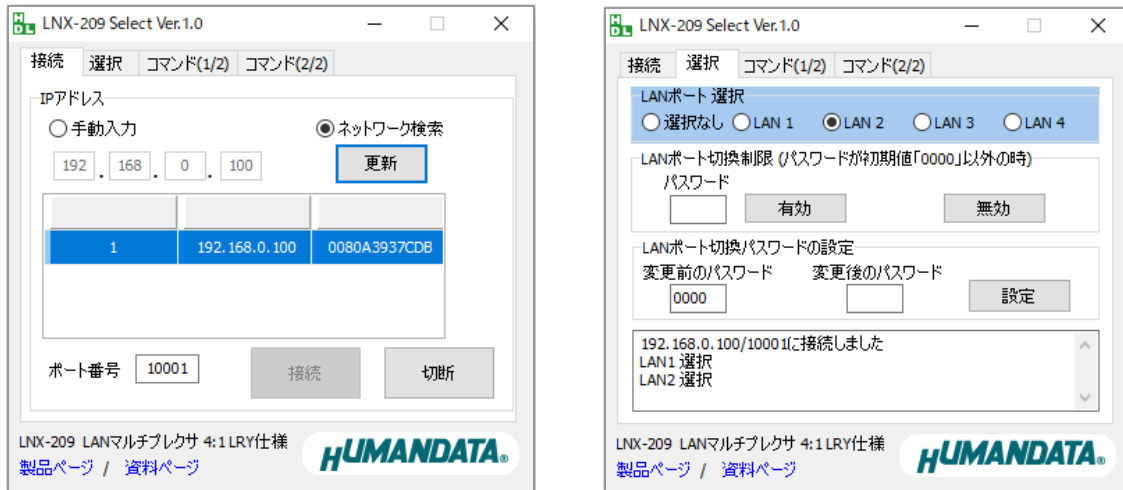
LNX-209 Select Ver.1.0

接続 選択 コマンド(1/2) コマンド(2/2)

IPアドレス

手動入力 ネットワーク検索

192 . 168 . 0 . 100 更新

| | | |
|---|---|---|
| 1 | 192.168.0.100 | 0080A3937CDB |

ポート番号 10001 接続 切断

LNX-209 LANマルチプレクサ 4:1 LRY仕様
製品ページ / 資料ページ
HUMANDATA

LNX-209 Select Ver.1.0

接続 選択 コマンド(1/2) コマンド(2/2)

LANポート 選択
選択なし LAN 1 LAN 2 LAN 3 LAN 4

LANポート切換制限 (パスワードが初期値「0000」以外の時)
パスワード
有効 無効

LANポート切換パスワードの設定
変更前のパスワード 変更後のパスワード
0000 設定

192.168.0.100/10001に接続しました
LAN1 選択
LAN2 選択

LNX-209 LANマルチプレクサ 4:1 LRY仕様
製品ページ / 資料ページ
HUMANDATA